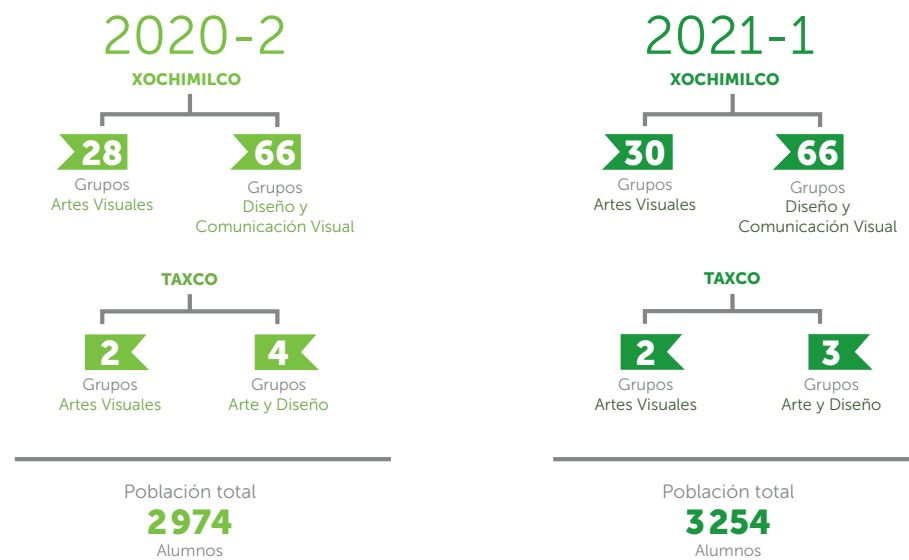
2020-2

XOCHIMILCO

28
Grupos
Artes Visuales

66
Grupos
Diseño y Comunicación Visual

TAXCO

2
Grupos
Artes Visuales

4
Grupos
Arte y Diseño

Población total
2 974
Alumnos

2021-1

XOCHIMILCO

30
Grupos
Artes Visuales

66
Grupos
Diseño y Comunicación Visual

TAXCO

2
Grupos
Artes Visuales

3
Grupos
Arte y Diseño

Población total
3 254
Alumnos